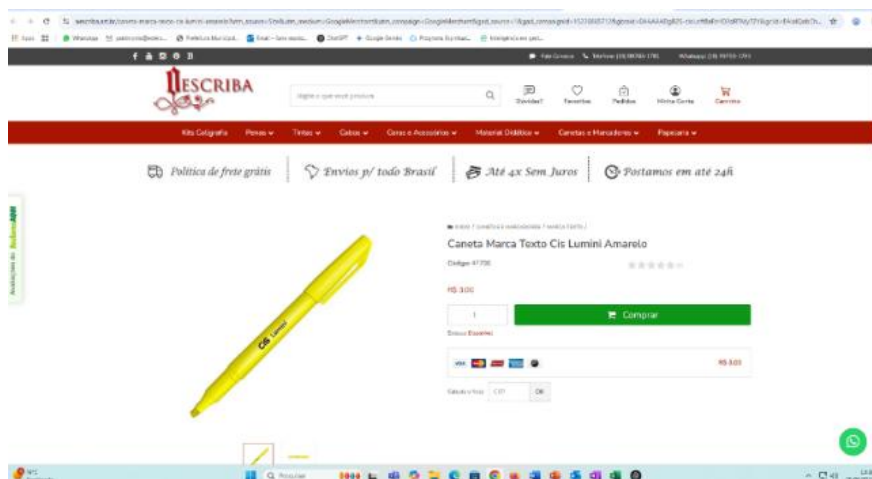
ESCRIBA

Digite o que você procura

Dúvidas? Favoritos Pedidos Minha Conta Carrinho

Kits Caligrafia Penas Tintas Cabos Canetas e Acessórios Material Didático Canetas e Marcadores Papelaria

Política de frete grátis Envios p/ todo Brasil Até 4x Sem Juros Postamos em até 24h

Caneta Marca Texto Cis Lumini Amarelo

Código: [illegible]

R$ 3,00

1

Comprar

R$ 3,00

OK

Avaliações do Cliente

CiS Lumini